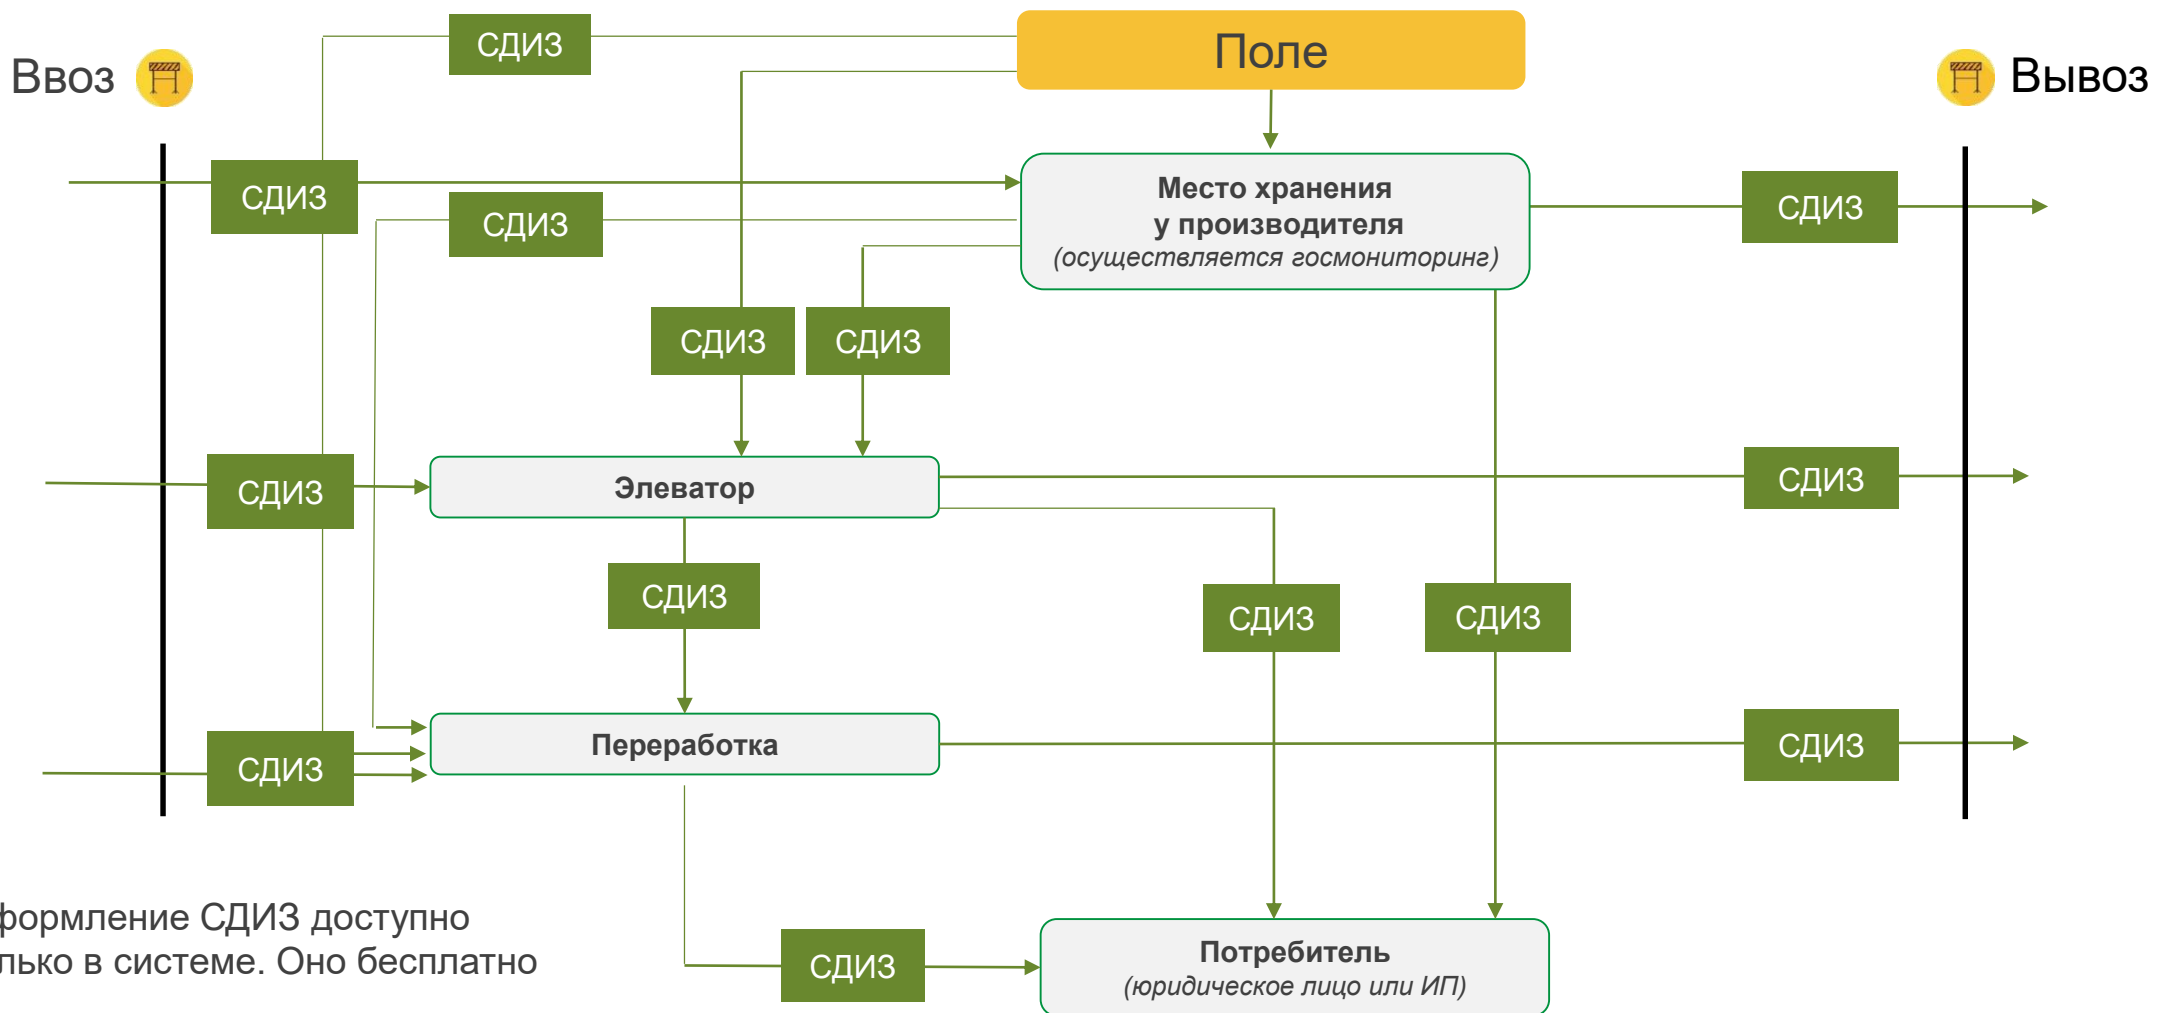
Ввоз

СДИЗ

Поле

Вывоз

СДИЗ

Место хранения у производителя (осуществляется госмониторинг)

СДИЗ

СДИЗ

СДИЗ

СДИЗ

СДИЗ

Элеватор

СДИЗ

СДИЗ

СДИЗ

СДИЗ

СДИЗ

Переработка

СДИЗ

формление СДИЗ доступно
лько в системе. Оно бесплатно

СДИЗ

Потребитель (юридическое лицо или ИП)